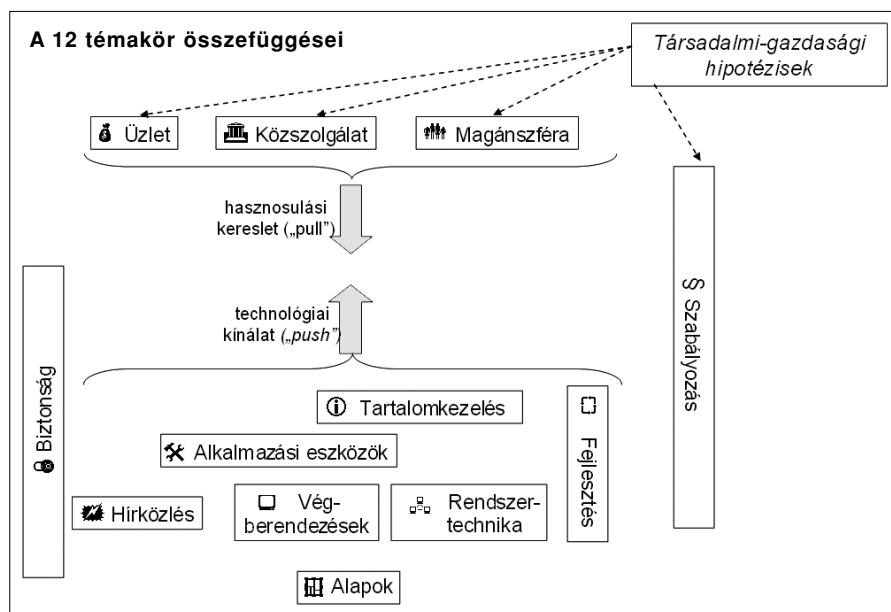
A 12 témakör összefüggései

Társadalmi-gazdasági hipotézisek

Üzlet

Közszolgálat

Magánszféra

hasznosulási kereslet („pull")

technológiai kínálat („push")

Biztonság

§ Szabályozás

Tartalomkezelés

Alkalmazási eszközök

Fejlesztés

Hírközlés

Végberendezések

Rendszertechnika

Alapok